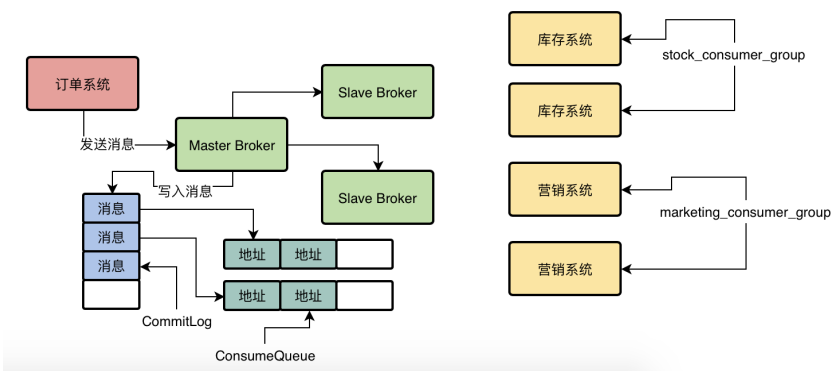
订单系统

发送消息

Master Broker

Slave Broker

Slave Broker

写入消息

消息
消息
消息

地址 地址

地址 地址

CommitLog

ConsumeQueue

库存系统

库存系统

stock_consumer_group

营销系统

营销系统

marketing_consumer_group